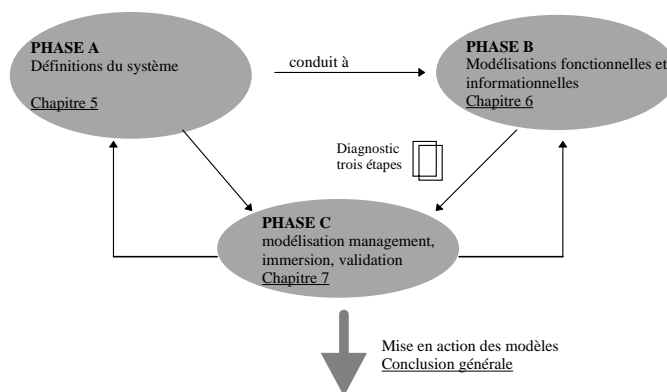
PHASE A
Définitions du système

Chapitre 5

conduit à

PHASE B
Modélisations fonctionnelles et informationnelles
Chapitre 6

Diagnostic trois étapes

PHASE C
modélisation management, immersion, validation
Chapitre 7

Mise en action des modèles
Conclusion générale